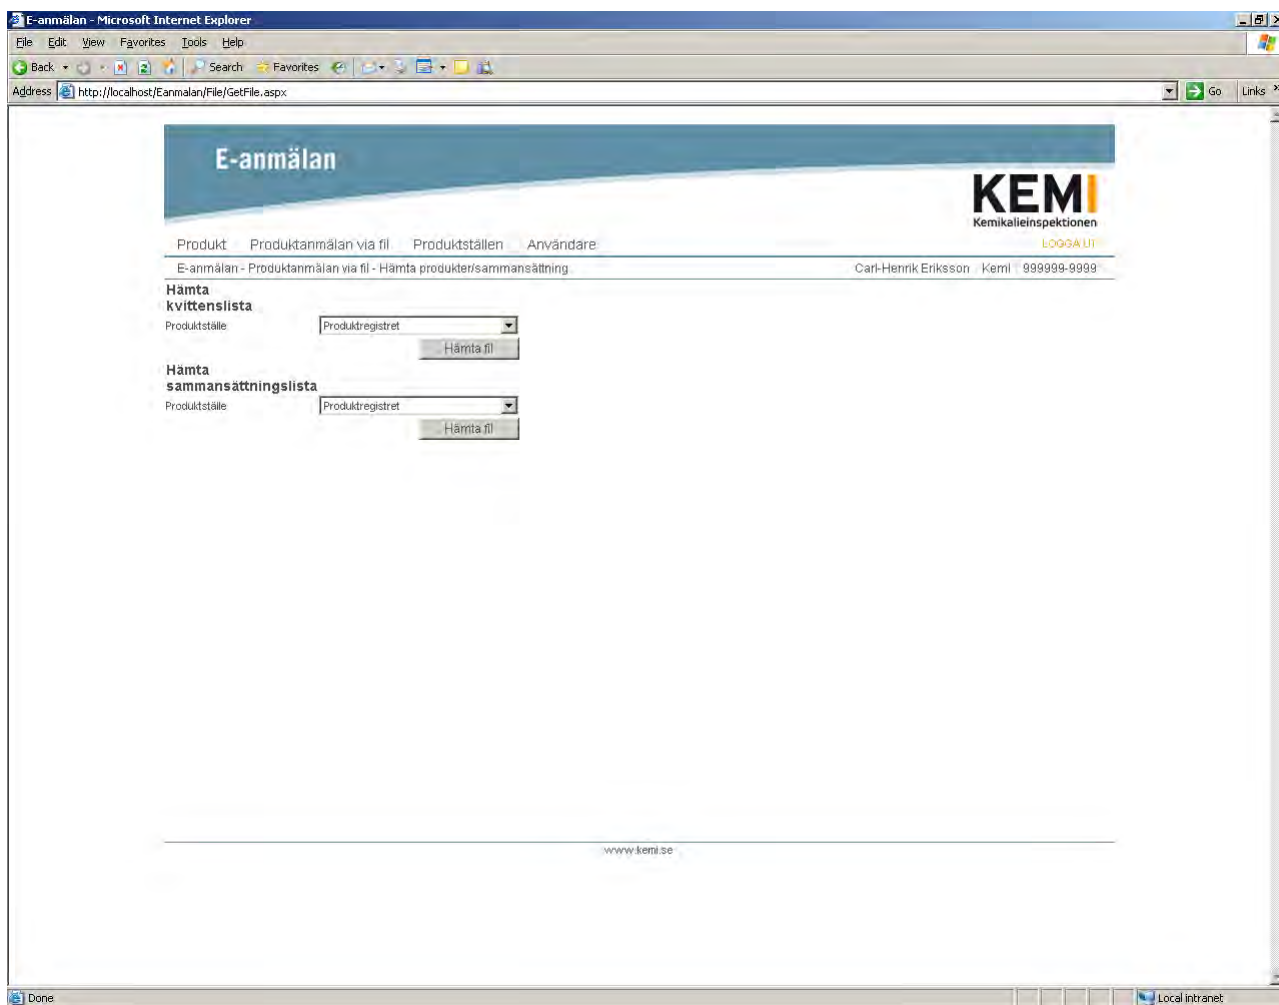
E-anmälan - Microsoft Internet Explorer

File Edit View Favorites Tools Help

Back Search Favorites

Address http://localhost/Eanmalan/File/GetFile.aspx Go Links

E-anmälan

KEMI
Kemikalieinspektionen

Produkt Produktanmälan via fil Produktställen Användare

LOGGA UT

E-anmälan - Produktanmälan via fil - Hämta produkter/sammansättning

Carl-Henrik Eriksson Kemi 999999-9999

Hämta kvittenslista

Produktställe Produktregistret

Hämta fil

Hämta sammansättningslista

Produktställe Produktregistret

Hämta fil

www.kemi.se

Done

Local intranet